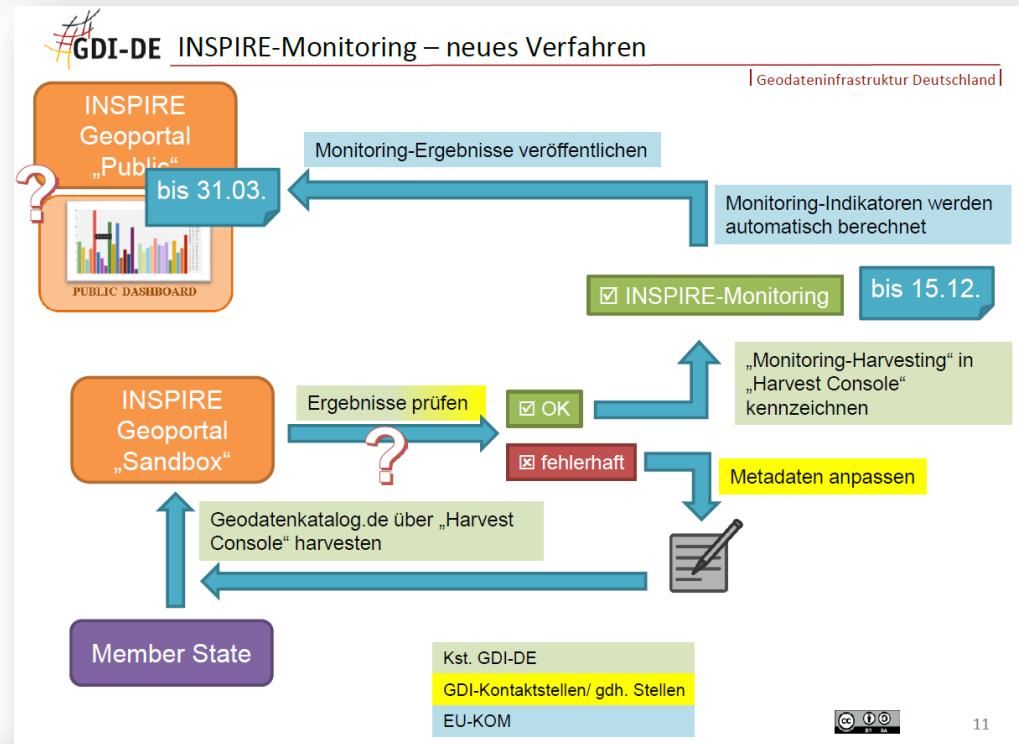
GDI-DE INSPIRE-Monitoring – neues Verfahren

Geodateninfrastruktur Deutschland

INSPIRE Geoportal „Public“

PUBLIC DASHBOARD

Monitoring-Ergebnisse veröffentlichen

bis 31.03.

Monitoring-Indikatoren werden automatisch berechnet

☑ INSPIRE-Monitoring

bis 15.12.

„Monitoring-Harvesting“ in „Harvest Console“ kennzeichnen

INSPIRE Geoportal „Sandbox“

Ergebnisse prüfen

☑ OK

☒ fehlerhaft

Metadaten anpassen

Geodatenkatalog.de über „Harvest Console“ harvesten

Member State

Kst. GDI-DE

GDI-Kontaktstellen/ gdh. Stellen

EU-KOM

11